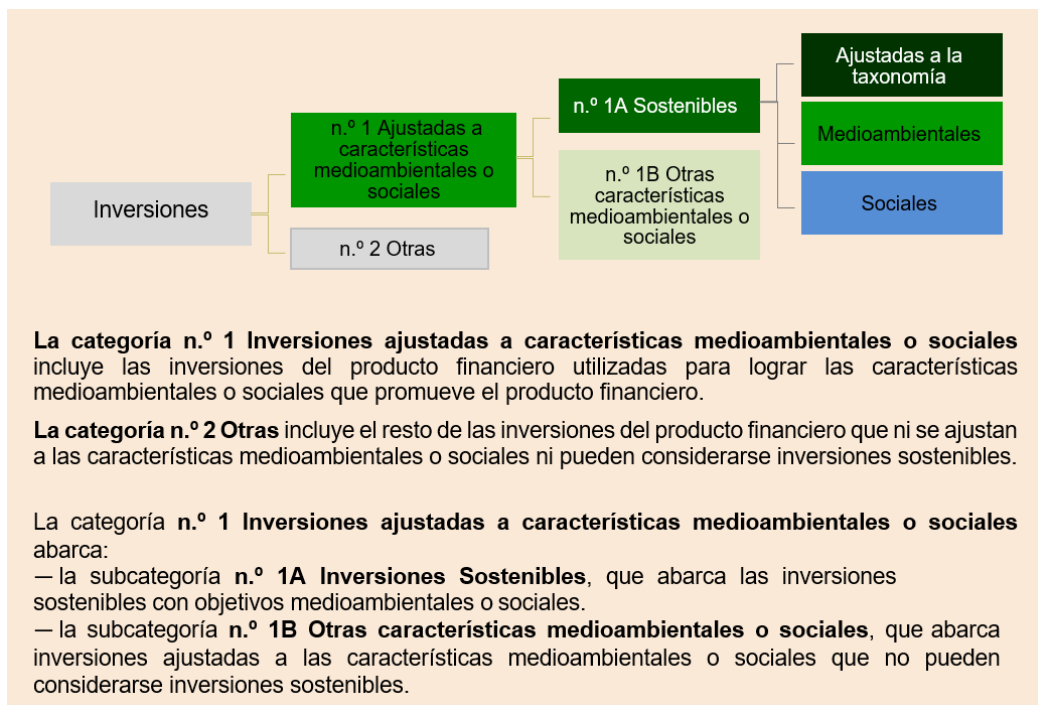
Inversiones

n.º 1 Ajustadas a características medioambientales o sociales

n.º 2 Otras

n.º 1A Sostenibles

n.º 1B Otras características medioambientales o sociales

Ajustadas a la taxonomía

Medioambientales

Sociales

**La categoría n.º 1 Inversiones ajustadas a características medioambientales o sociales** incluye las inversiones del producto financiero utilizadas para lograr las características medioambientales o sociales que promueve el producto financiero.

**La categoría n.º 2 Otras** incluye el resto de las inversiones del producto financiero que ni se ajustan a las características medioambientales o sociales ni pueden considerarse inversiones sostenibles.

La categoría **n.º 1 Inversiones ajustadas a características medioambientales o sociales** abarca:
— la subcategoría **n.º 1A Inversiones Sostenibles**, que abarca las inversiones sostenibles con objetivos medioambientales o sociales.
— la subcategoría **n.º 1B Otras características medioambientales o sociales**, que abarca inversiones ajustadas a las características medioambientales o sociales que no pueden considerarse inversiones sostenibles.